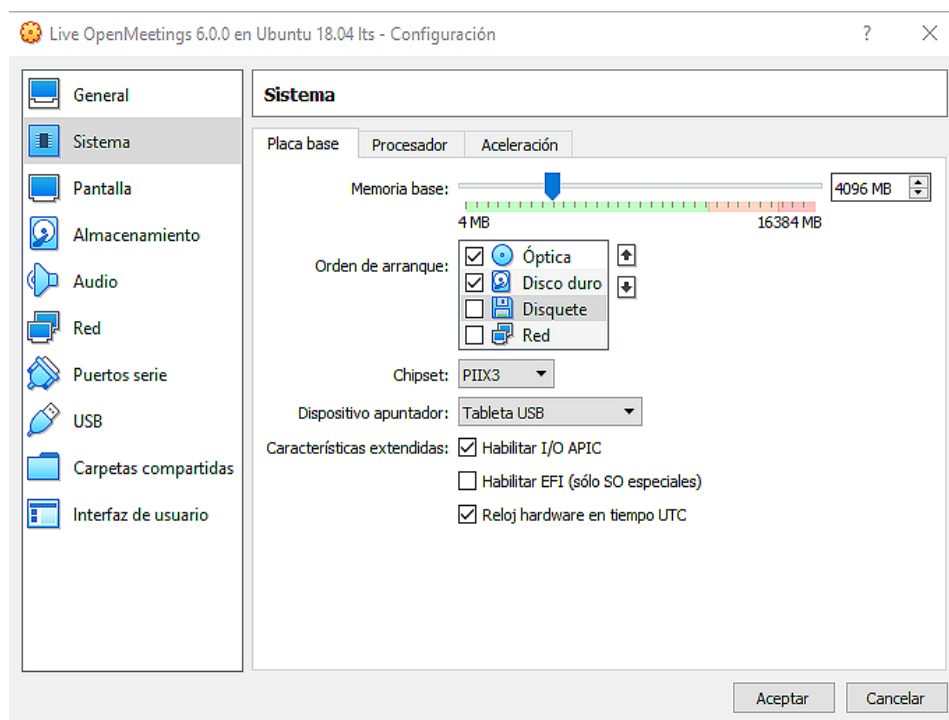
Live OpenMeetings 6.0.0 en Ubuntu 18.04 lts - Configuración

?

General
Sistema
Pantalla
Almacenamiento
Audio
Red
Puertos serie
USB
Carpetas compartidas
Interfaz de usuario

Sistema

Placa base | Procesador | Aceleración

Memoria base: 4096 MB
4 MB 16384 MB

Orden de arranque: Óptica
Disco duro
Disquete
Red

Chipset: PIIX3

Dispositivo apuntador: Tableta USB

Características extendidas: Habilitar I/O APIC
Habilitar EFI (sólo SO especiales)
Reloj hardware en tiempo UTC

Aceptar Cancelar